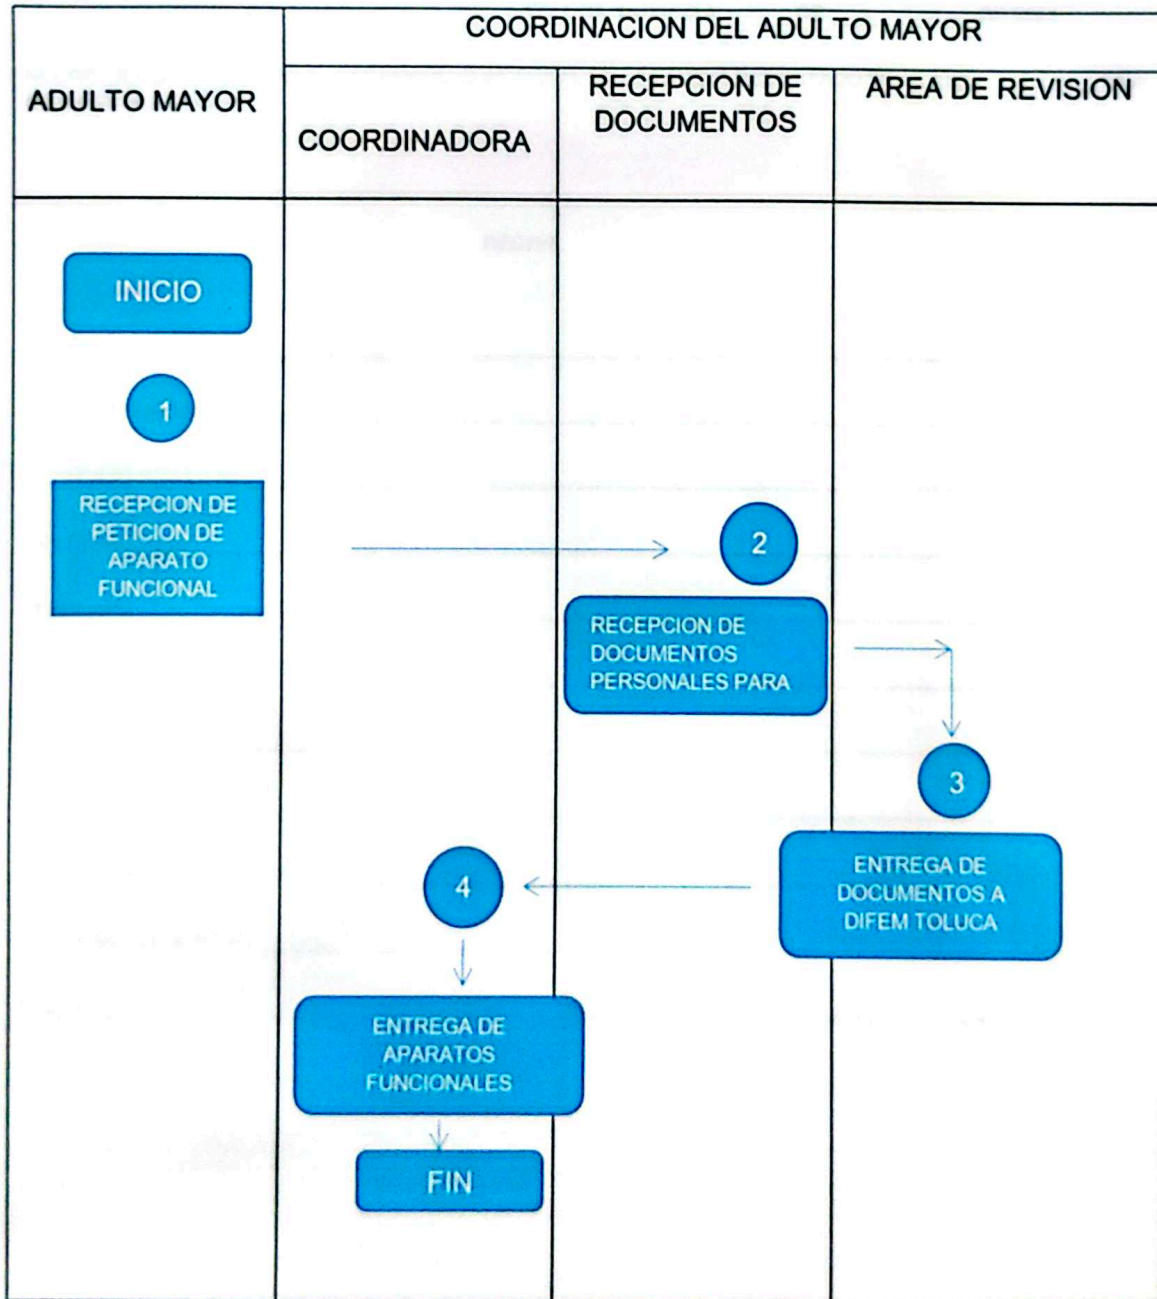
| ADULTO MAYOR | COORDINACION DEL ADULTO MAYOR | | |
|---|---|---|---|
| | COORDINADORA | RECEPCION DE DOCUMENTOS | AREA DE REVISION |

INICIO

1

RECEPCION DE PETICION DE APARATO FUNCIONAL

2

RECEPCION DE DOCUMENTOS PERSONALES PARA

3

ENTREGA DE DOCUMENTOS A DIFEM TOLUCA

4

ENTREGA DE APARATOS FUNCIONALES

FIN